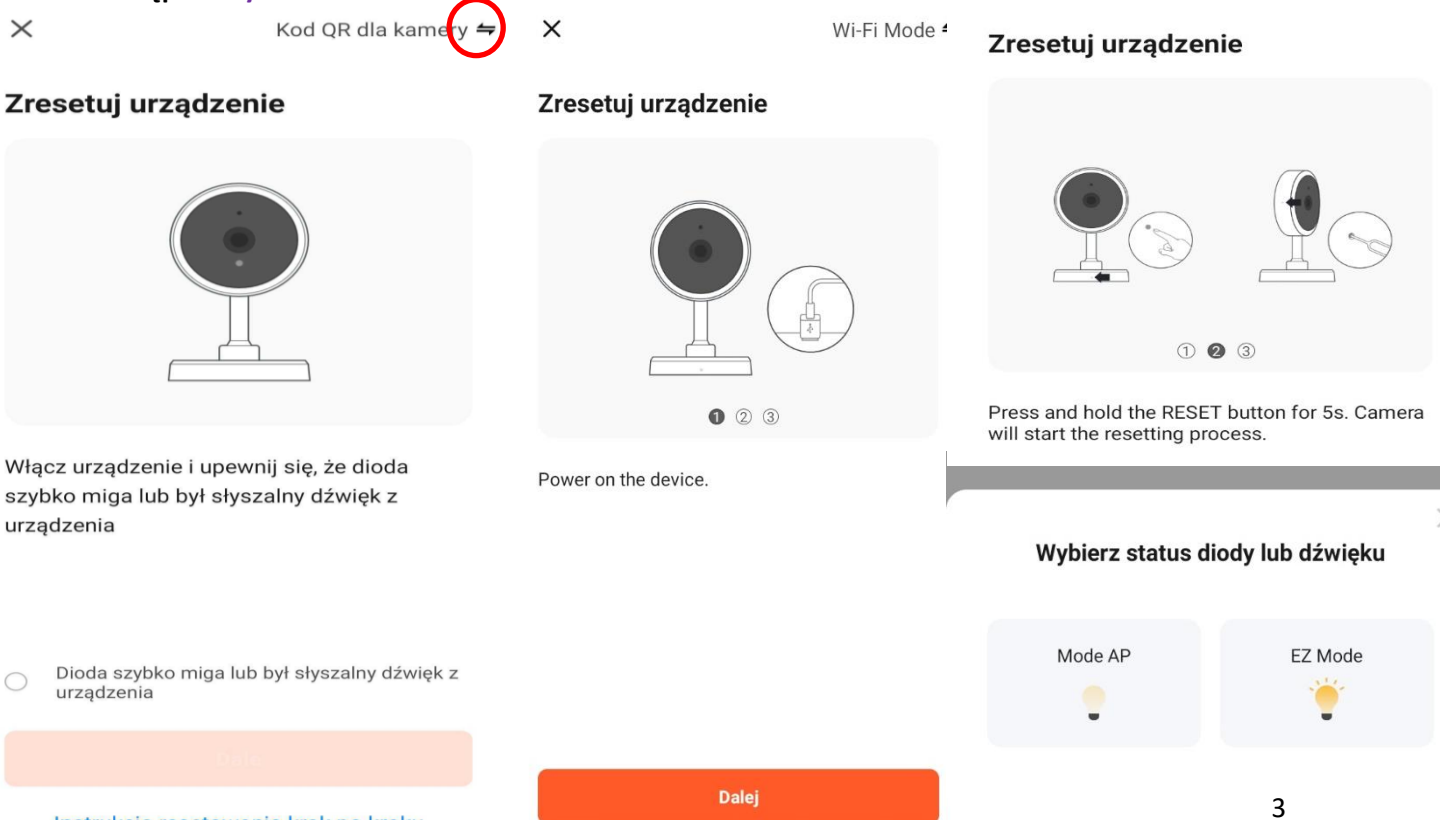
×

Kod QR dla kamery ⇆

Zresetuj urządzenie

Włącz urządzenie i upewnij się, że dioda szybko miga lub był słyszalny dźwięk z urządzenia

Dioda szybko miga lub był słyszalny dźwięk z urządzenia

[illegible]

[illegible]

×

Wi-Fi Mode

Zresetuj urządzenie

❶ ② ③

Power on the device.

Dalej

Zresetuj urządzenie

① ❷ ③

Press and hold the RESET button for 5s. Camera will start the resetting process.

Wybierz status diody lub dźwięku

Mode AP

EZ Mode

3